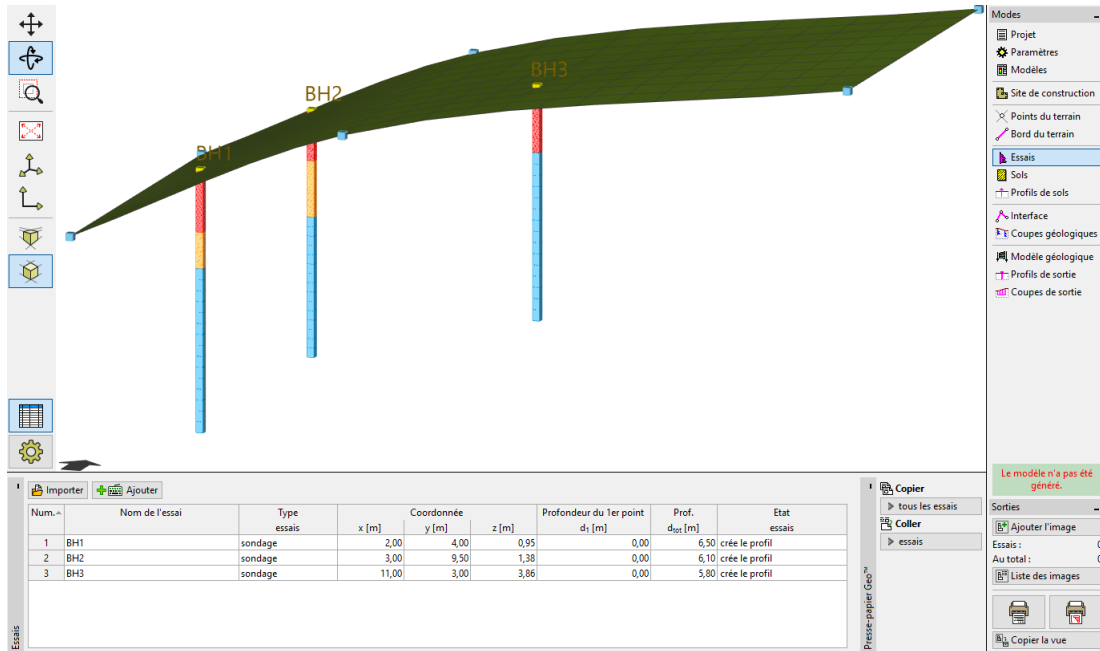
BH3
BH2
BH1

Modes
Projet
Paramètres
Modèles
Site de construction
Points du terrain
Bord du terrain
Essais
Sols
Profils de sols
Interface
Coupes géologiques
Modèle géologique
Profils de sortie
Coupes de sortie

Le modèle n'a pas été généré.

Sorties
Ajouter l'image
Essais :
Au total :
Liste des images
Copier la vue

Importer
Ajouter

| Num. | Nom de l'essai | Type essais | Coordonnée x [m] | Coordonnée y [m] | Coordonnée z [m] | Profondeur du 1er point $d_1$ [m] | Prof. $d_{tot}$ [m] | Etat essais |
|---|---|---|---|---|---|---|---|---|
| 1 | BH1 | sondage | 2,00 | 4,00 | 0,95 | 0,00 | 6,50 | crée le profil |
| 2 | BH2 | sondage | 3,00 | 9,50 | 1,38 | 0,00 | 6,10 | crée le profil |
| 3 | BH3 | sondage | 11,00 | 3,00 | 3,86 | 0,00 | 5,80 | crée le profil |

Essais

Presse-papier Geo™
Copier
tous les essais
Coller
essais